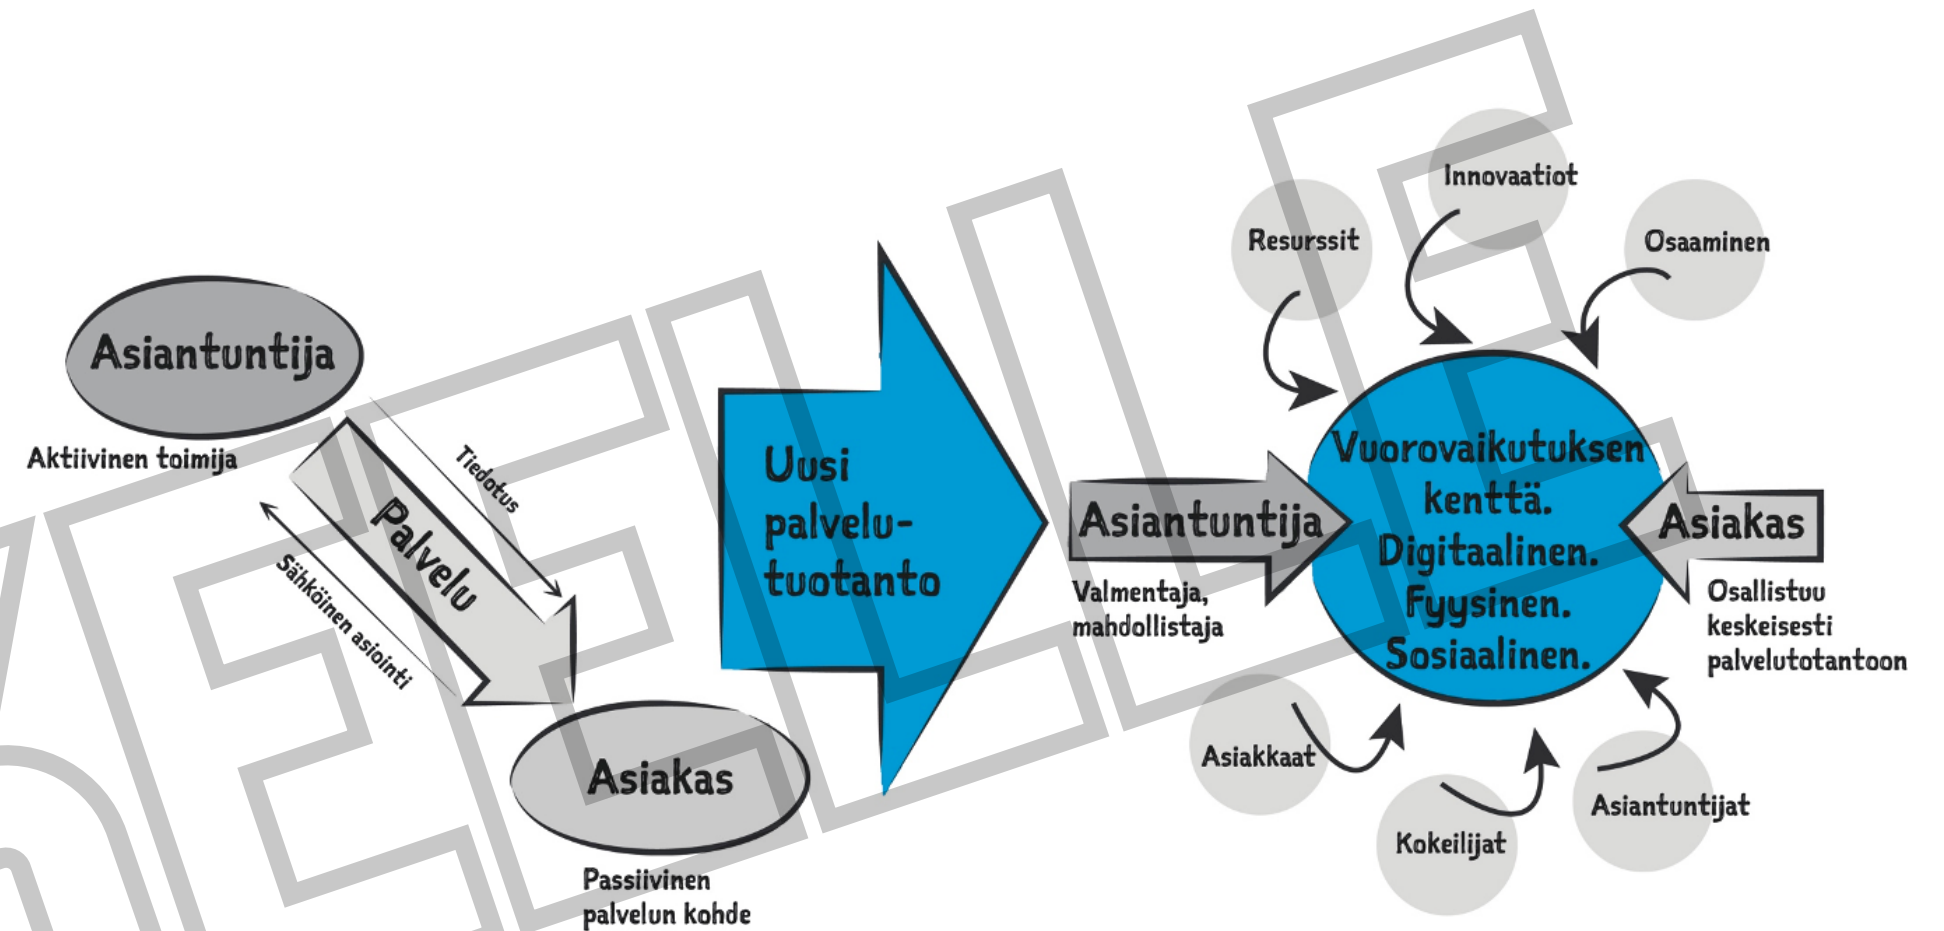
Asiantuntija

Aktiivinen toimija

Tiedotus

Palvelu

Sähköinen asiointi

Asiakas

Passiivinen palvelun kohde

Uusi palvelutuotanto

Asiantuntija

Valmentaja, mahdollistaja

Innovaatiot

Resurssit

Osaaminen

Vuorovaikutuksen kenttä. Digitaalinen. Fyysinen. Sosiaalinen.

Asiakas

Osallistuu keskeisesti palvelutotantoon

Asiakkaat

Kokeilijat

Asiantuntijat